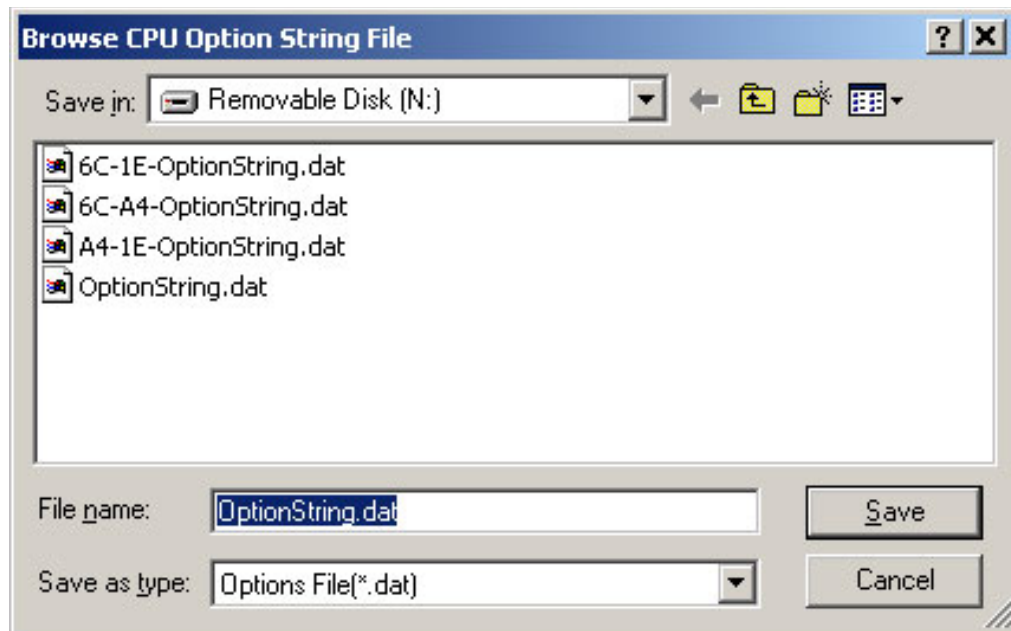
Browse CPU Option String File

? X

Save in: Removable Disk (N:)

6C-1E-OptionString.dat
6C-A4-OptionString.dat
A4-1E-OptionString.dat
OptionString.dat

File name: OptionString.dat

Save

Save as type: Options File(*.dat)

Cancel